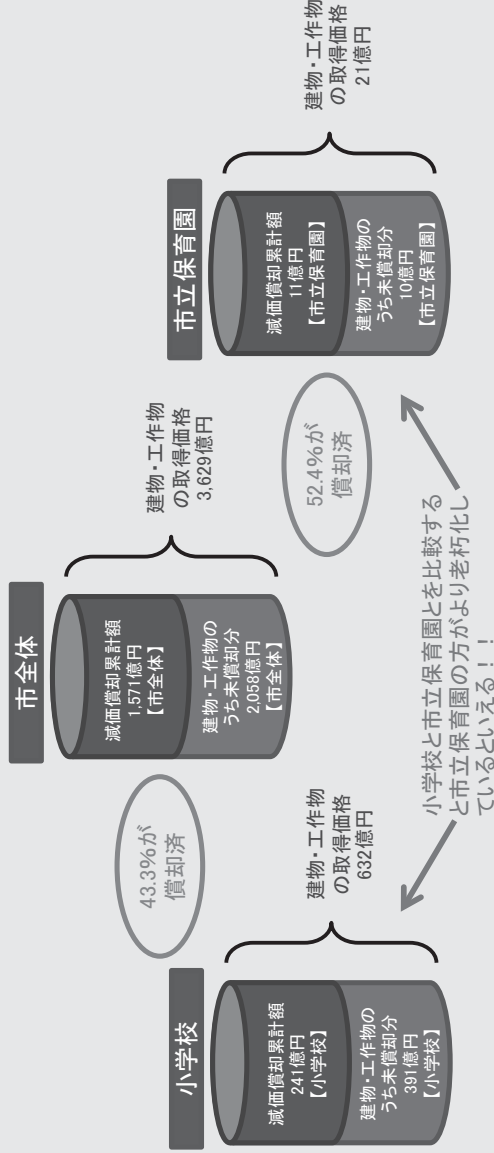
市全体

減価償却累計額
1,571億円
【市全体】

建物・工作物の
うち未償却分
2,058億円
【市全体】

建物・工作物
の取得価格
3,629億円

小学校

減価償却累計額
241億円
【小学校】

建物・工作物の
うち未償却分
391億円
【小学校】

建物・工作物
の取得価格
632億円

43.3%が
償却済

市立保育園

減価償却累計額
11億円
【市立保育園】

建物・工作物の
うち未償却分
10億円
【市立保育園】

建物・工作物
の取得価格
21億円

52.4%が
償却済

小学校と市立保育園とを比較する
と市立保育園の方がより老朽化し
ているといえる！！